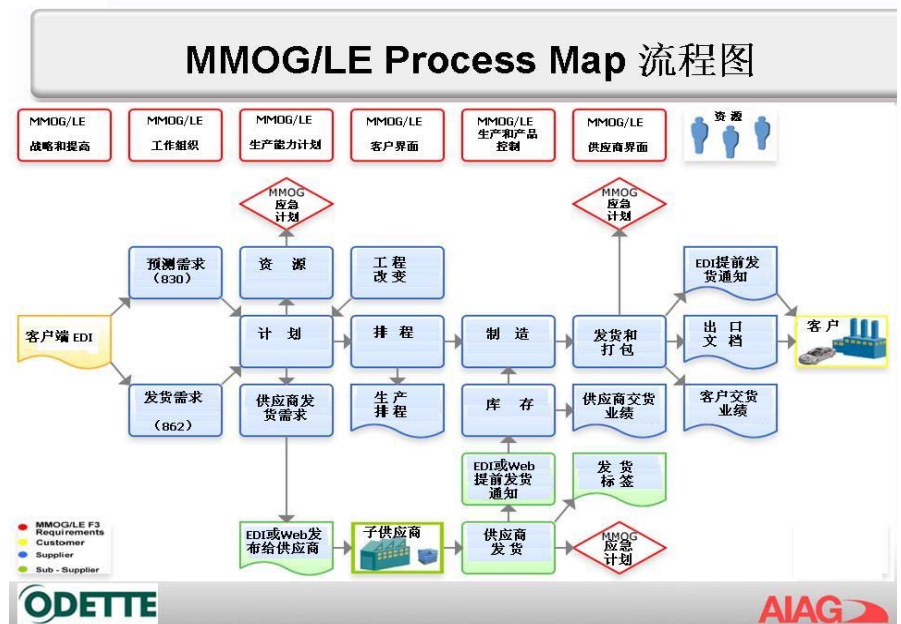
MMOG/LE Process Map 流程图

MMOG/LE 战略和提高

MMOG/LE 工作组织

MMOG/LE 生产能力计划

MMOG/LE 客户界面

MMOG/LE 生产和产品控制

MMOG/LE 供应商界面

资源

MMOG 应急计划

MMOG 应急计划

预测需求 (830)

资 源

工 程 改 变

EDI提前发货通知

客户端 EDI

计 划

排 程

制 造

发货和打包

出 口 文 档

客 户

发货需求 (862)

供应商发货需求

生 产 排 程

库 存

供应商交货业绩

客户交货业绩

EDI或Web提前发货通知

发 货 标 签

EDI或Web发布给供应商

子供应商

供应商发 货

MMOG 应急计划

MMOG/LE F3 Requirements

Customer

Supplier

Sub - Supplier

ODETTE

AIAG